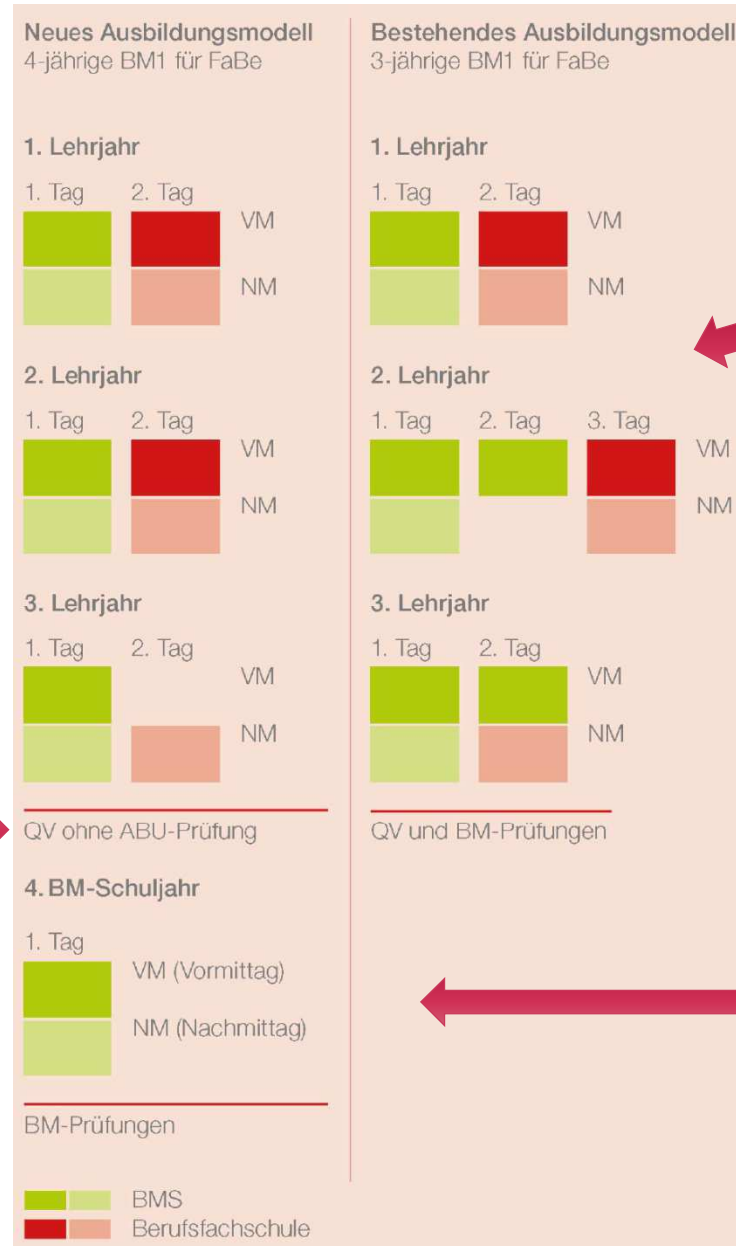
Neues Ausbildungsmodell
4-jährige BM1 für FaBe

1. Lehrjahr
1. Tag 2. Tag
VM
NM

2. Lehrjahr
1. Tag 2. Tag
VM
NM

3. Lehrjahr
1. Tag 2. Tag
VM
NM

QV ohne ABU-Prüfung

4. BM-Schuljahr
1. Tag
VM (Vormittag)
NM (Nachmittag)

BM-Prüfungen

BMS
Berufsfachschule

Bestehendes Ausbildungsmodell
3-jährige BM1 für FaBe

1. Lehrjahr
1. Tag 2. Tag
VM
NM

2. Lehrjahr
1. Tag 2. Tag 3. Tag
VM
NM

3. Lehrjahr
1. Tag 2. Tag
VM
NM

QV und BM-Prüfungen